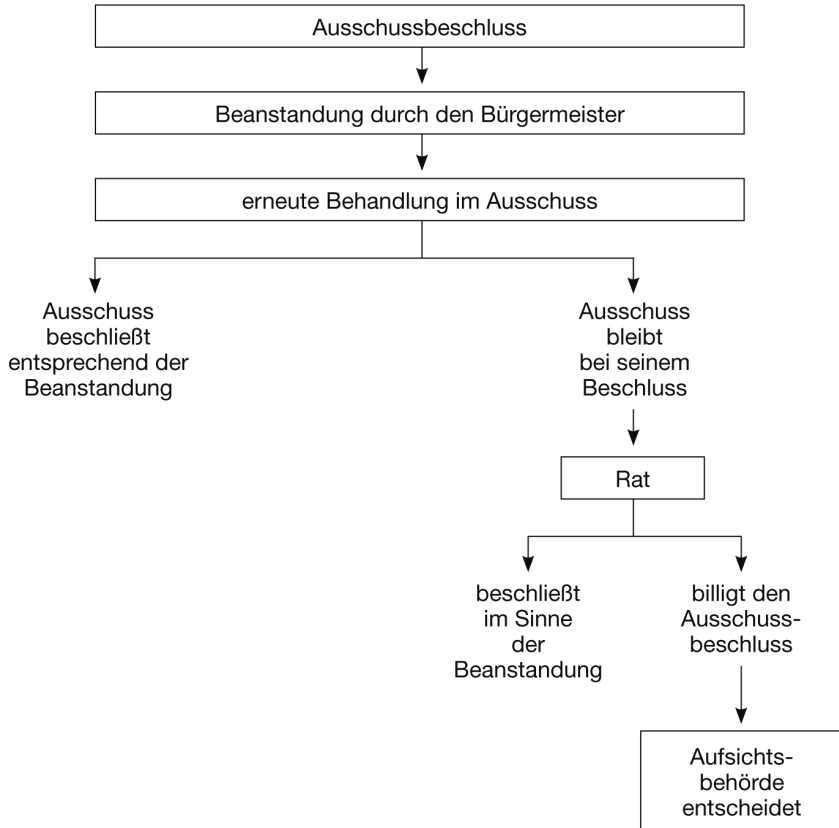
Ausschussbeschluss

Beanstandung durch den Bürgermeister

erneute Behandlung im Ausschuss

Ausschuss beschließt entsprechend der Beanstandung

Ausschuss bleibt bei seinem Beschluss

Rat

beschließt im Sinne der Beanstandung

billigt den Ausschussbeschluss

Aufsichtsbehörde entscheidet